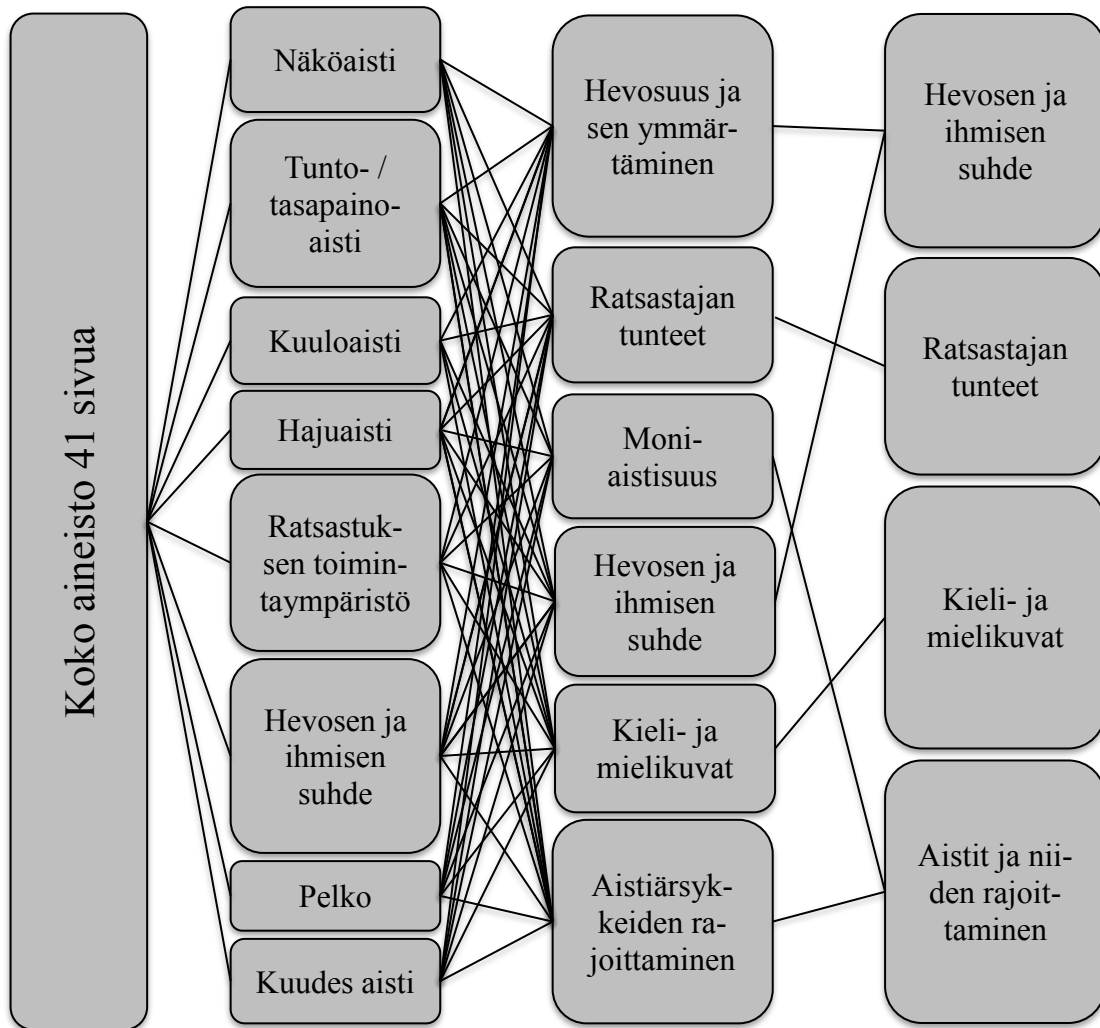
Koko aineisto 41 sivua

Näköaisti

Tunto- / tasapainoaisti

Kuuloaisti

Hajuaisti

Ratsastuksen toimintaympäristö

Hevosen ja ihmisen suhde

Pelko

Kuudes aisti

Hevosuus ja sen ymmärtäminen

Ratsastajan tunteet

Moniaistisuus

Hevosen ja ihmisen suhde

Kieli- ja mielikuvat

Aistiärsykkeiden rajoittaminen

Hevosen ja ihmisen suhde

Ratsastajan tunteet

Kieli- ja mielikuvat

Aistit ja niiden rajoittaminen